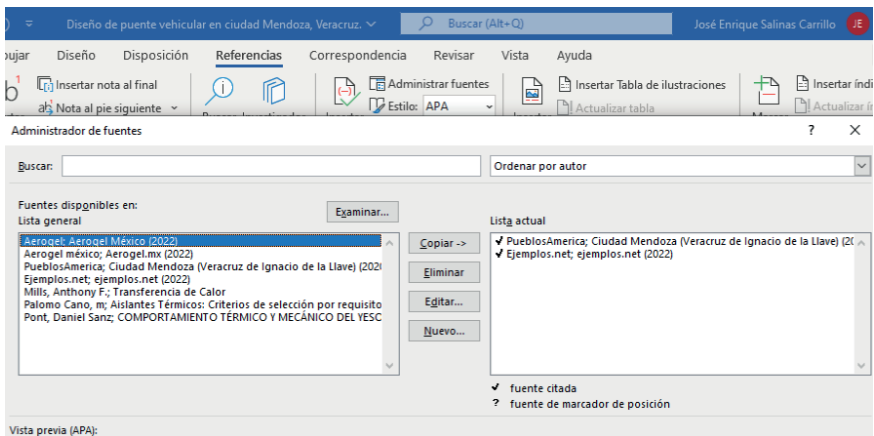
Diseño de puente vehicular en ciudad Mendoza, Veracruz. ⌄
Buscar (Alt+Q)
José Enrique Salinas Carrillo JE

ujar Diseño Disposición Referencias Correspondencia Revisar Vista Ayuda

Insertar nota al final
Nota al pie siguiente
Administrar fuentes
Estilo: APA
Insertar Tabla de ilustraciones
Actualizar tabla
Insertar índi
Actualizar ín

Administrador de fuentes ? ✕

Buscar:
Ordenar por autor

Fuentes disponibles en:
Lista general
Examinar...

Aerogel: Aerogel México (2022)
Aerogel méxico; Aerogel.mx (2022)
PueblosAmerica; Ciudad Mendoza (Veracruz de Ignacio de la Llave) (202
Ejemplos.net; ejemplos.net (2022)
Mills, Anthony F.; Transferencia de Calor
Palomo Cano, m; Aislantes Térmicos: Criterios de selección por requisito
Pont, Daniel Sanz; COMPORTAMIENTO TÉRMICO Y MECÁNICO DEL YESC

Copiar ->
Eliminar
Editar...
Nuevo...

Lista actual
✔ PueblosAmerica; Ciudad Mendoza (Veracruz de Ignacio de la Llave) (20
✔ Ejemplos.net; ejemplos.net (2022)

✔ fuente citada
? fuente de marcador de posición

Vista previa (APA):